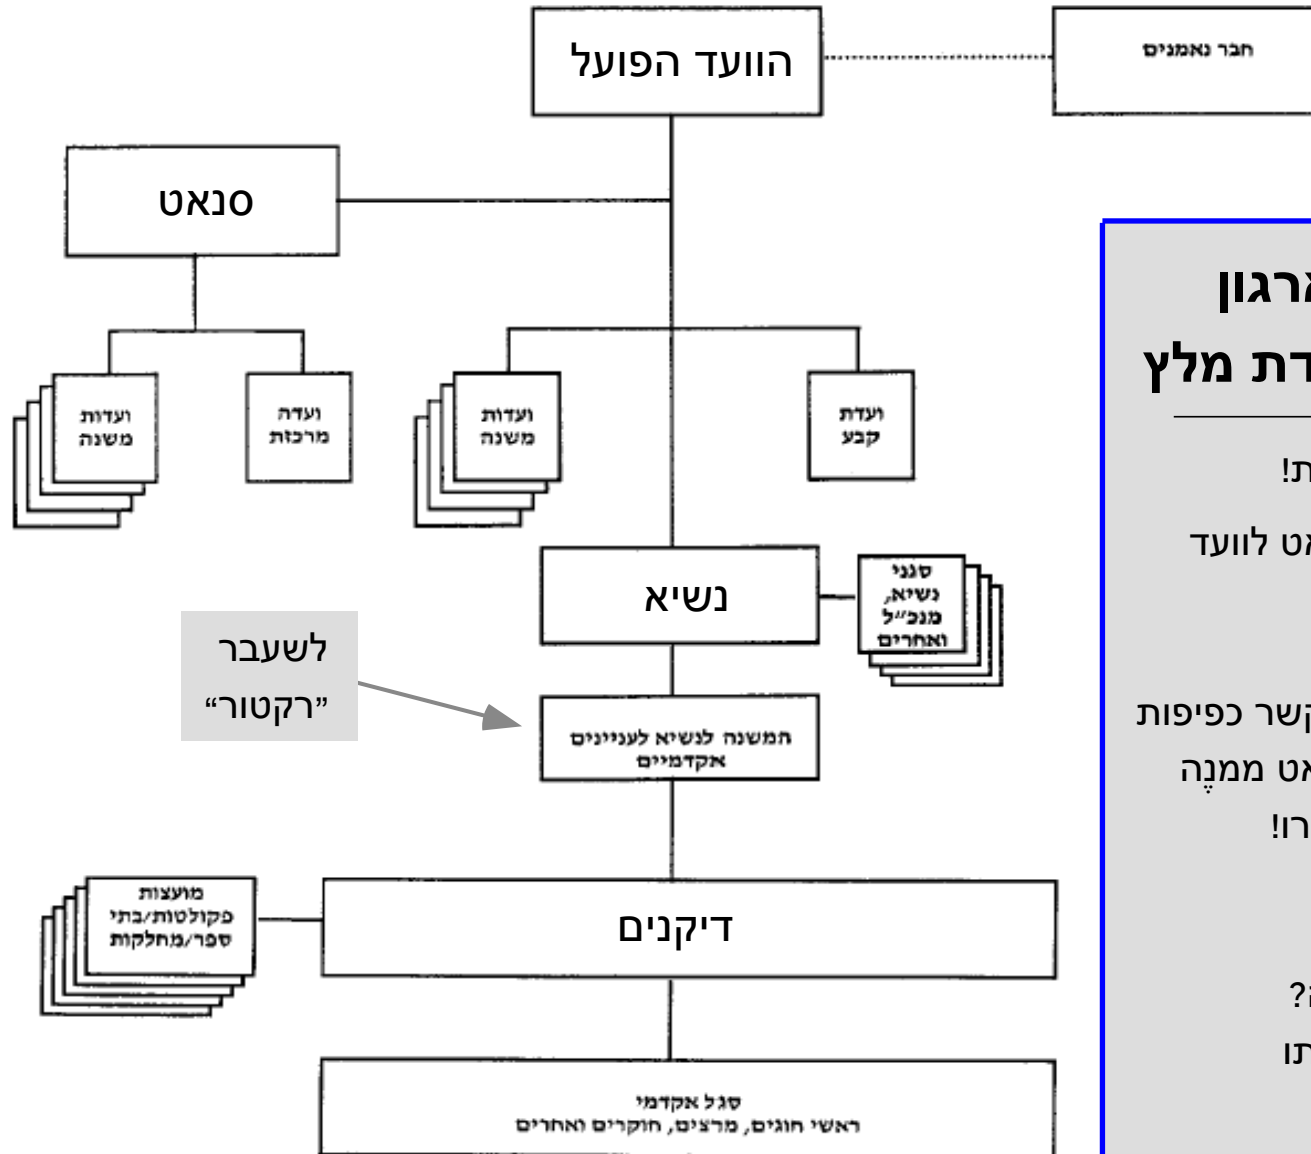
הוועד הפועל

חבר נאמנים

סנאט

ועדות משנה

ועדה מרכזת

ועדות משנה

ועדת קבע

נשיא

סגני נשיא, מנכ"ל ואחרים

לשעבר "רקטור"

המשנה לנשיא לעניינים אקדמיים

מועצות פקולטות/בתי ספר/מחלקות

דיקנים

סגל אקדמי
ראשי חוגים, מרצים, חוקרים ואחרים

ארגון
דת מלץ

ת!

אט לוועד

קשר כפיפות
אט ממנֶה
רו!

?
תו